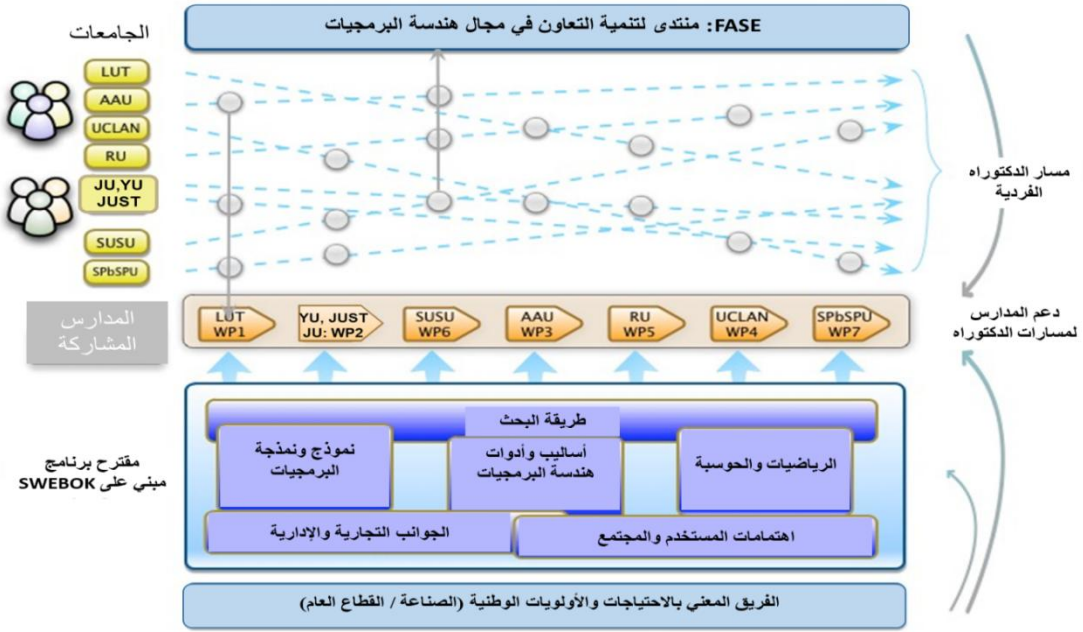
FASE: منتدى لتنمية التعاون في مجال هندسة البرمجيات

الجامعات

LUT
AAU
UCLAN
RU
JU,YU JUST
SUSU
SPbSPU

مسار الدكتوراه الفردية

المدارس المشاركة

LUT WP1
YU, JUST JU: WP2
SUSU WP6
AAU WP3
RU WP5
UCLAN WP4
SPbSPU WP7

دعم المدارس لمسارات الدكتوراه

طريقة البحث
نموذج ونمذجة البرمجيات
أساليب وأدوات هندسة البرمجيات
الرياضيات والحوسبة
الجوانب التجارية والإدارية
اهتمامات المستخدم والمجتمع

مقترح برنامج مبني على SWEBOK

الفريق المعني بالاحتياجات والأولويات الوطنية (الصناعة / القطاع العام)